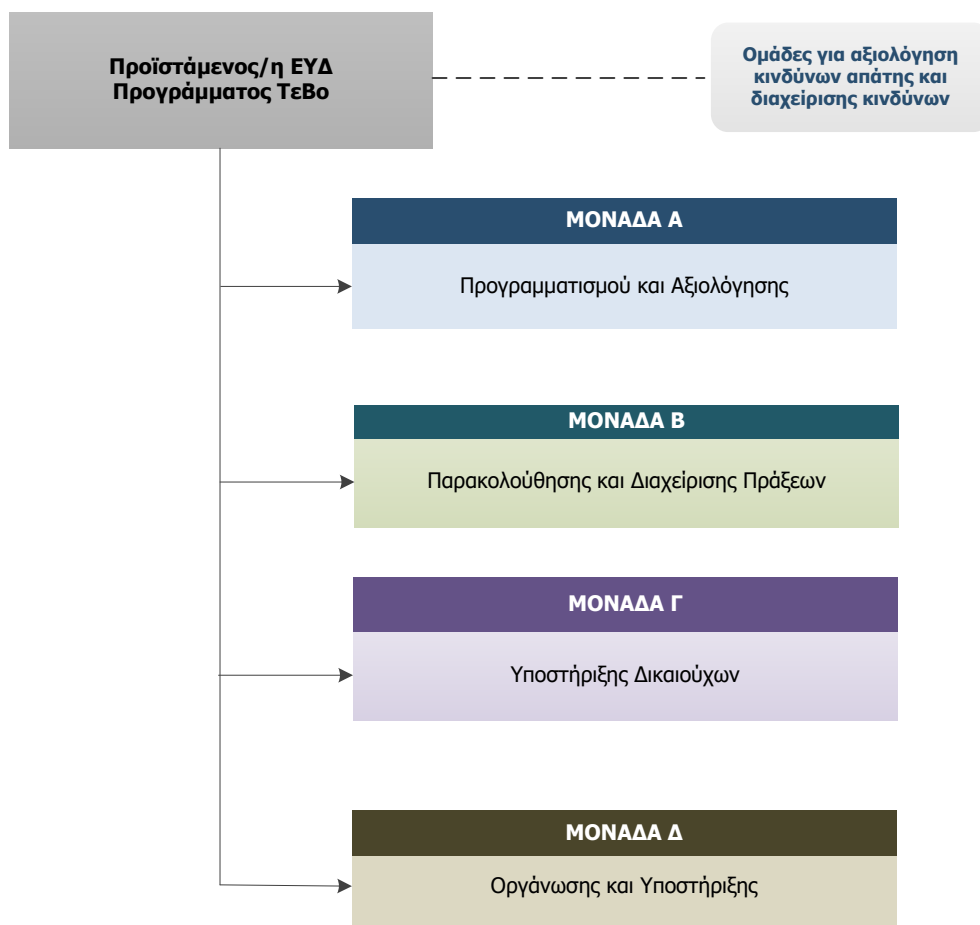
Προϊστάμενος/η ΕΥΔ Προγράμματος ΤεΒο

Ομάδες για αξιολόγηση κινδύνων απάτης και διαχείρισης κινδύνων

ΜΟΝΑΔΑ Α

Προγραμματισμού και Αξιολόγησης

ΜΟΝΑΔΑ Β

Παρακολούθησης και Διαχείρισης Πράξεων

ΜΟΝΑΔΑ Γ

Υποστήριξης Δικαιούχων

ΜΟΝΑΔΑ Δ

Οργάνωσης και Υποστήριξης